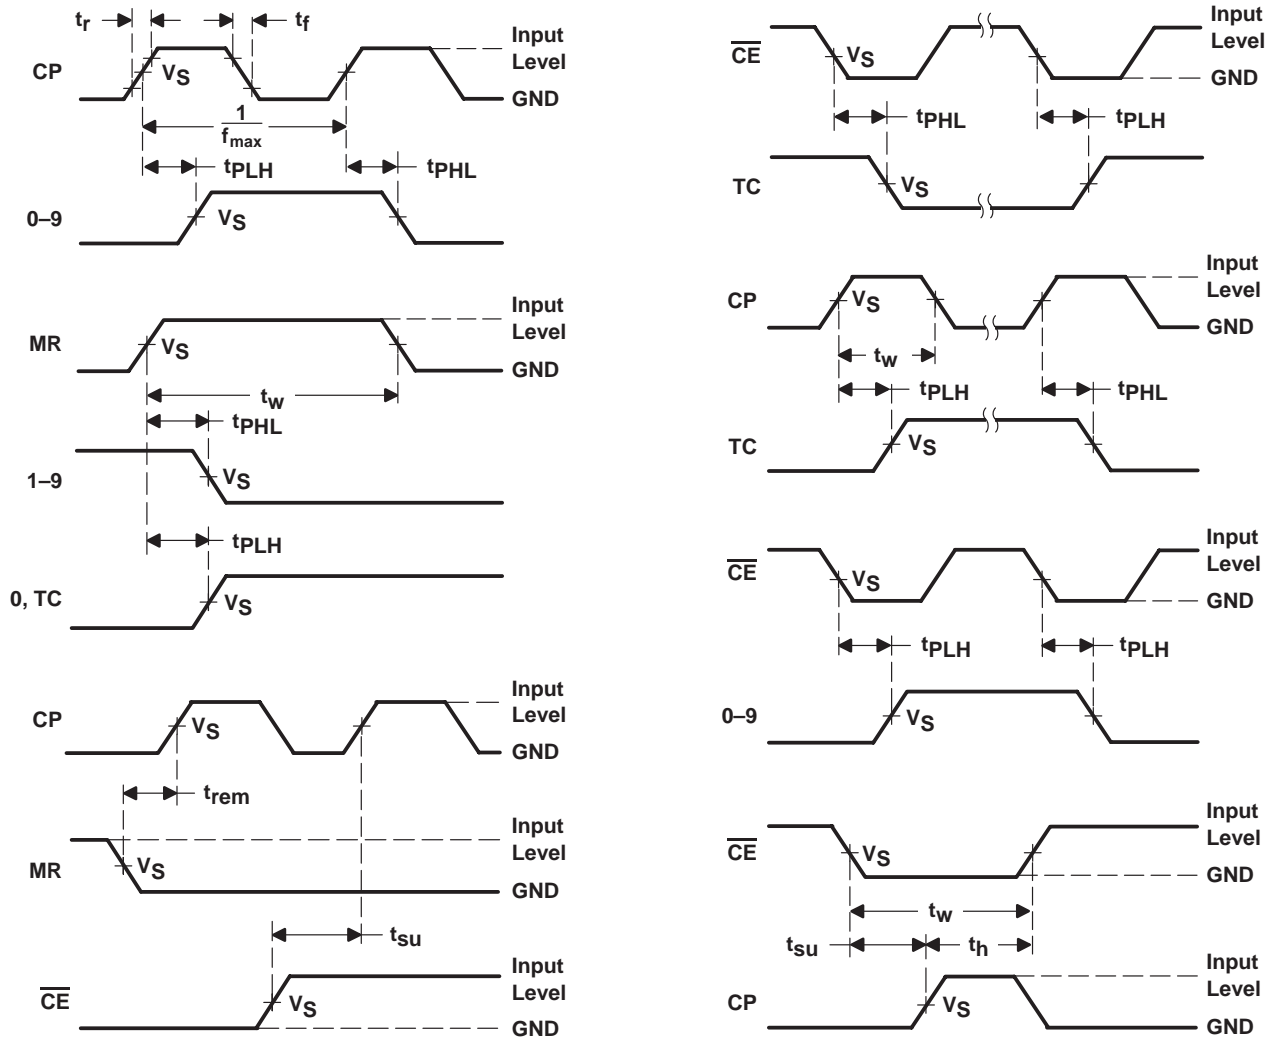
$t_r$
$t_f$
CP
$V_S$
Input Level
GND
$\frac{1}{f_{max}}$
$t_{PLH}$
$t_{PHL}$
0–9
$V_S$

MR
$V_S$
Input Level
GND
$t_w$
$t_{PHL}$
1–9
$V_S$
$t_{PLH}$
0, TC
$V_S$

CP
$V_S$
Input Level
GND
$t_{rem}$
MR
$V_S$
Input Level
GND
$t_{su}$
$\overline{CE}$
$V_S$
Input Level
GND

$\overline{CE}$
$V_S$
Input Level
GND
$t_{PHL}$
$t_{PLH}$
TC
$V_S$

CP
$V_S$
Input Level
GND
$t_w$
$t_{PLH}$
$t_{PHL}$
TC
$V_S$

$\overline{CE}$
$V_S$
Input Level
GND
$t_{PLH}$
$t_{PLH}$
0–9
$V_S$

$\overline{CE}$
$V_S$
Input Level
GND
$t_w$
$t_{su}$
$t_h$
CP
$V_S$
Input Level
GND